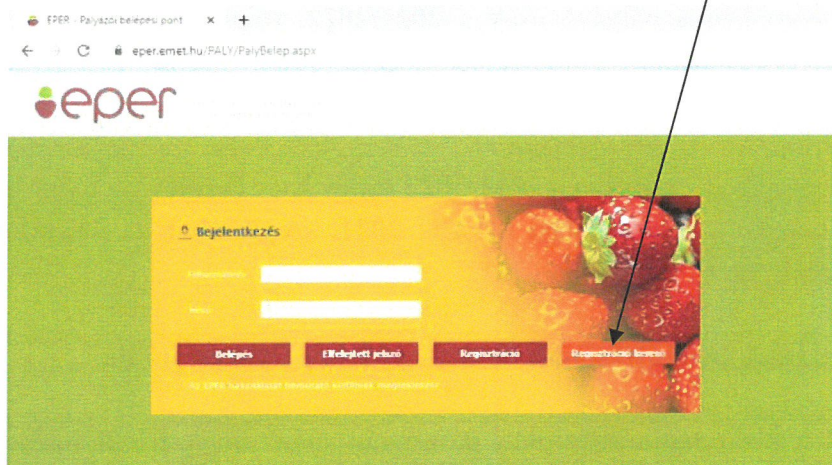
EPER - Pályázói belépési pont
eper.emet.hu/PALY/PalyBelep.aspx

eper

Bejelentkezés

Felhasználónév:

Jelszó:

Belépés

Elfelejtett jelszó

Regisztráció

Regisztráció kérése

Az EPER használatát Böngésző: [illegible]